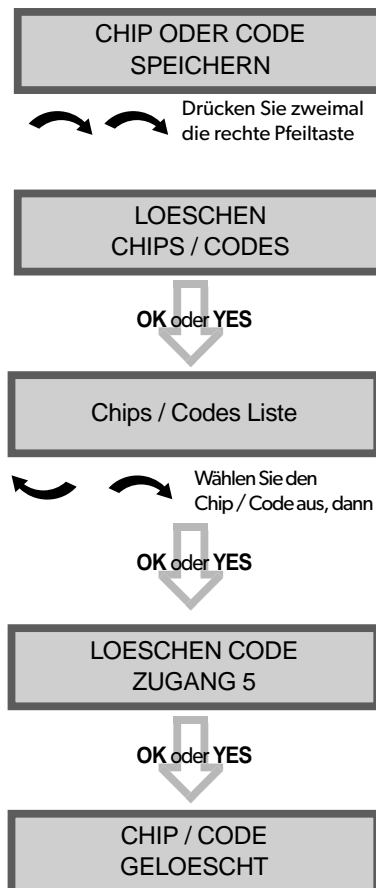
CHIP ODER CODE
SPEICHERN

Drücken Sie zweimal die rechte Pfeiltaste

LOESCHEN
CHIPS / CODES

OK oder YES

Chips / Codes Liste

Wählen Sie den Chip / Code aus, dann

OK oder YES

LOESCHEN CODE
ZUGANG 5

OK oder YES

CHIP / CODE
GELOESCHT